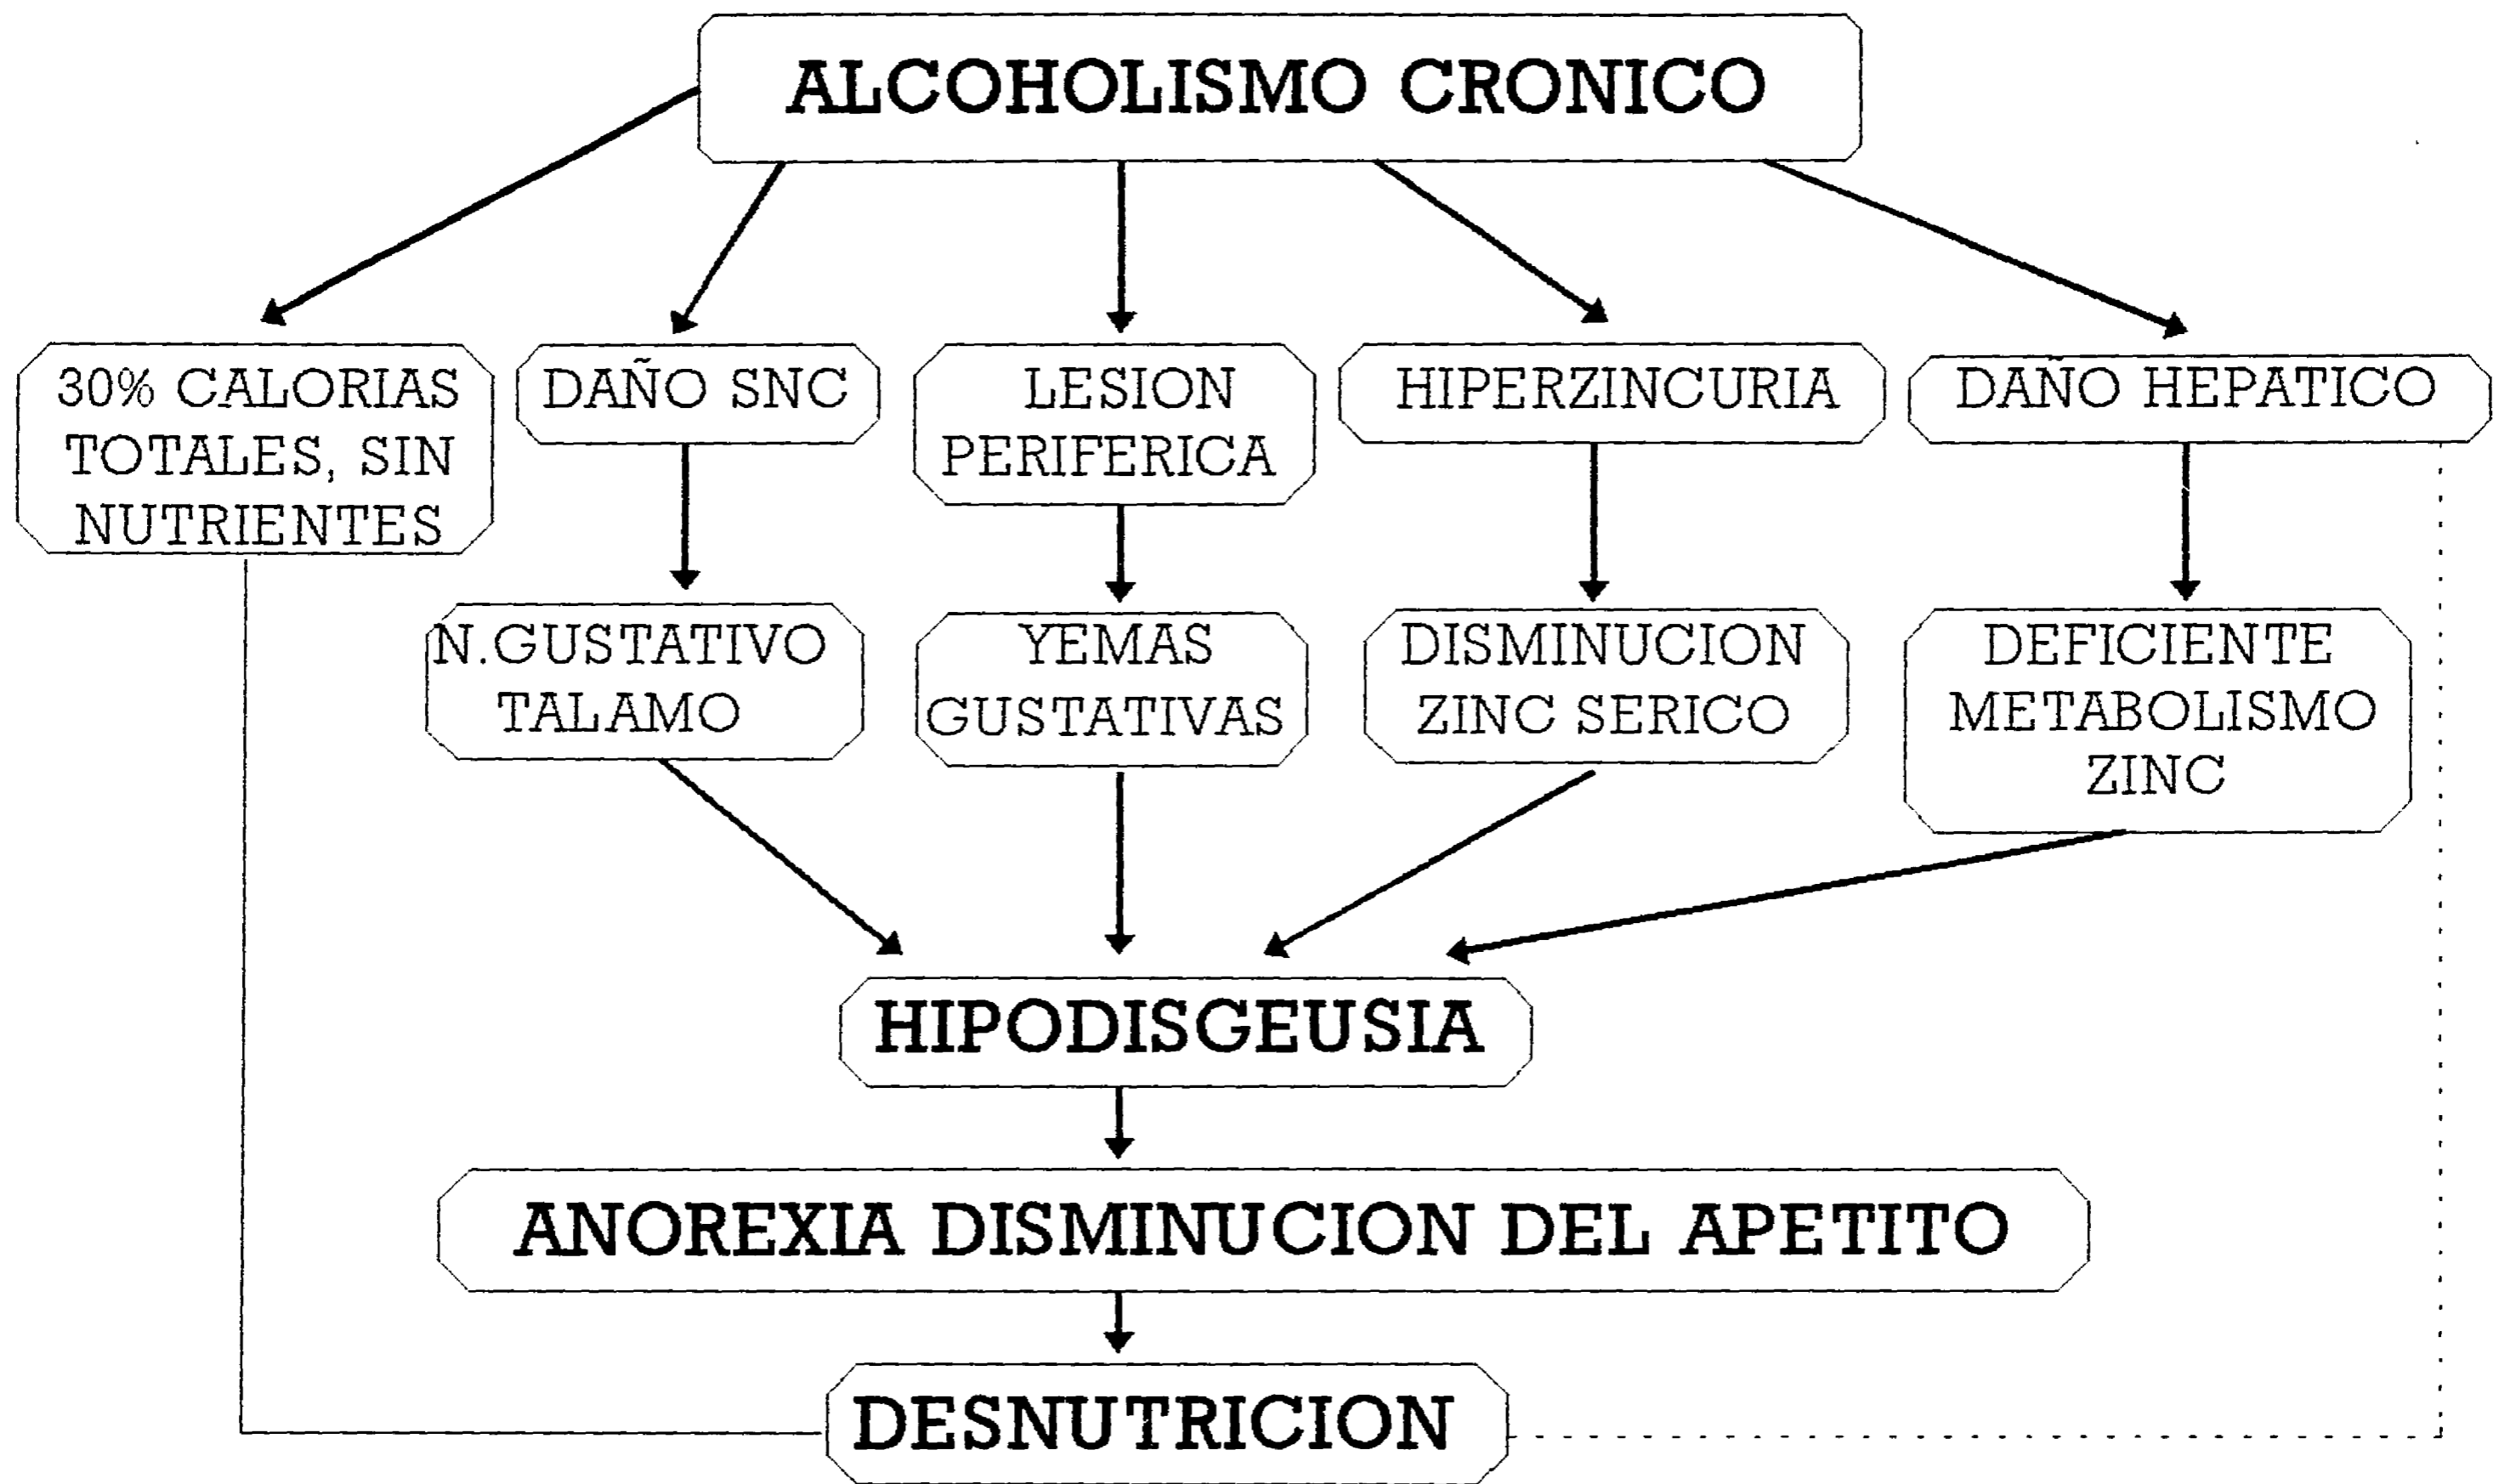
ALCOHOLISMO CRONICO

30% CALORIAS TOTALES, SIN NUTRIENTES

DAÑO SNC

LESION PERIFERICA

HIPERZINCURIA

DAÑO HEPATICO

N.GUSTATIVO TALAMO

YEMAS GUSTATIVAS

DISMINUCION ZINC SERICO

DEFICIENTE METABOLISMO ZINC

HIPODISGEUSIA

ANOREXIA DISMINUCION DEL APETITO

DESNUTRICION